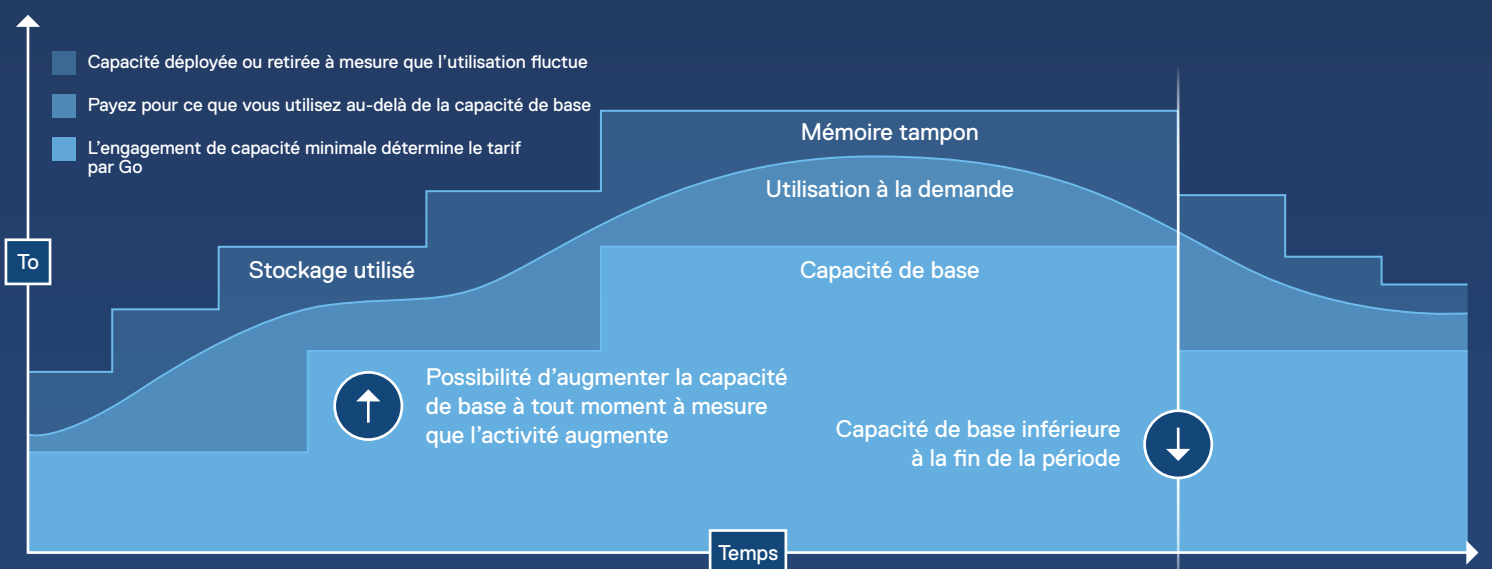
Capacité déployée ou retirée à mesure que l'utilisation fluctue

Payez pour ce que vous utilisez au-delà de la capacité de base

L'engagement de capacité minimale détermine le tarif par Go

To

Mémoire tampon

Utilisation à la demande

Stockage utilisé

Capacité de base

Possibilité d'augmenter la capacité de base à tout moment à mesure que l'activité augmente

Capacité de base inférieure à la fin de la période

Temps